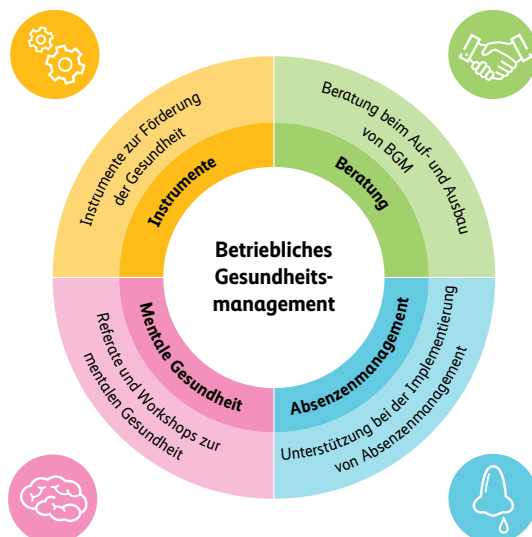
Betriebliches Gesundheitsmanagement

Instrumente

Instrumente zur Förderung der Gesundheit

Beratung

Beratung beim Auf- und Ausbau von BGM

Mentale Gesundheit

Referate und Workshops zur mentalen Gesundheit

Absenzenmanagement

Unterstützung bei der Implementierung von Absenzenmanagement